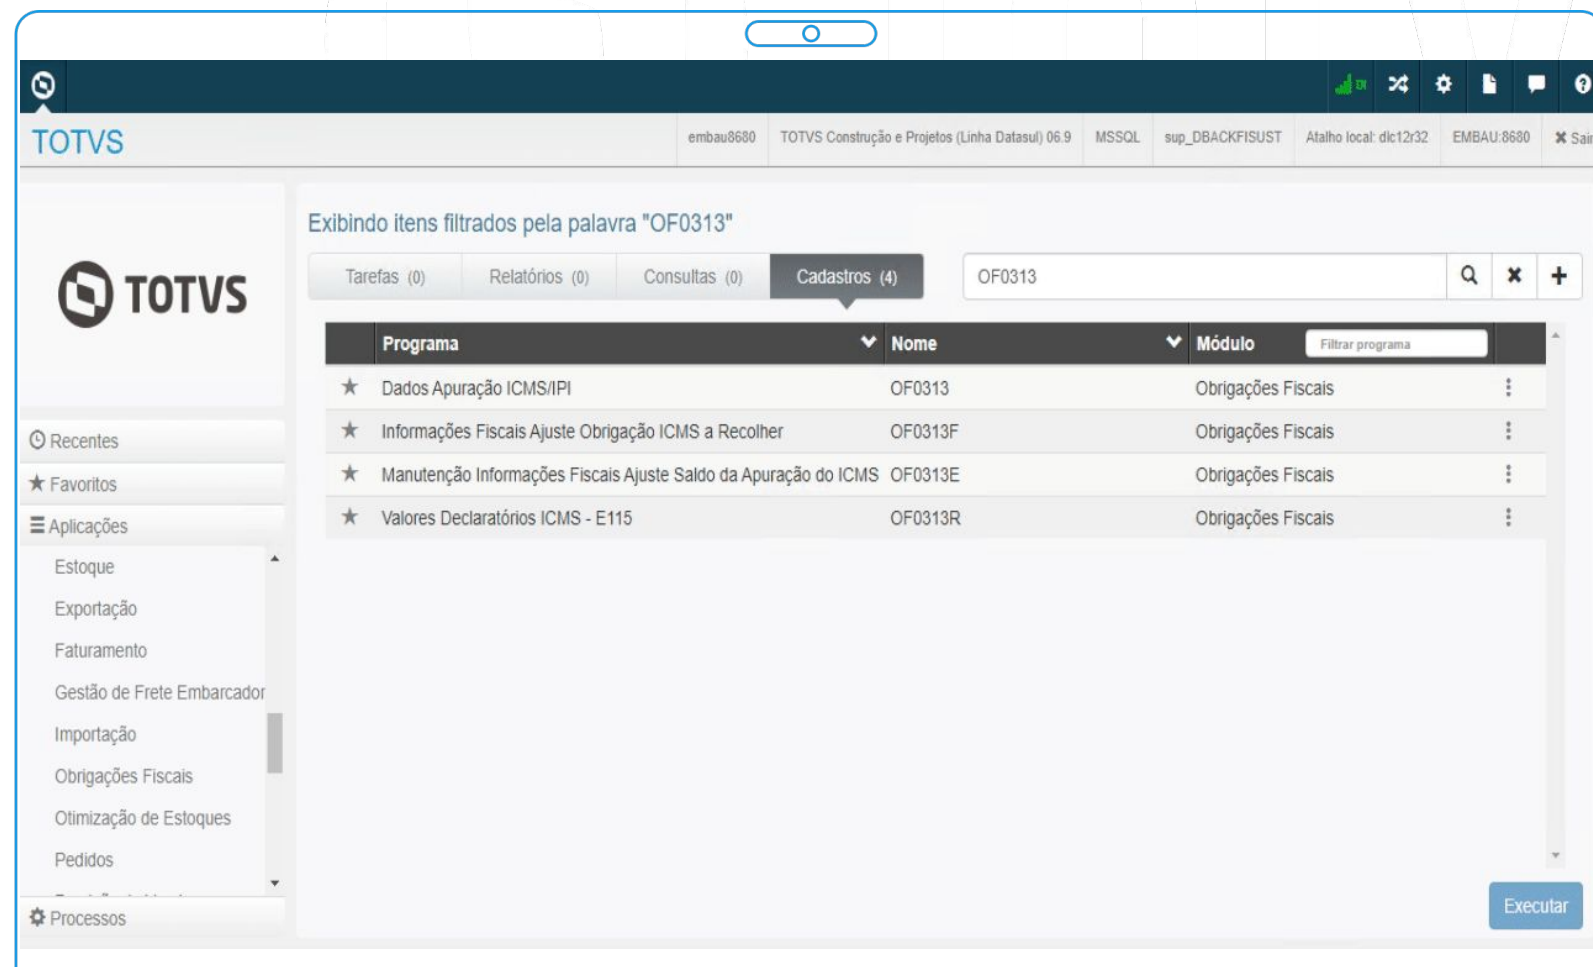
TOTVS

embau8680 | TOTVS Construção e Projetos (Linha Datasul) 06.9 | MSSQL | sup_DBACKFISUST | Atalho local: dlc12r32 | EMBAU:8680 | ✖ Sai

TOTVS

Recentes
Favoritos
Aplicações
Estoque
Exportação
Faturamento
Gestão de Frete Embarcador
Importação
Obrigações Fiscais
Otimização de Estoques
Pedidos
Processos

Exibindo itens filtrados pela palavra "OF0313"

Tarefas (0) | Relatórios (0) | Consultas (0) | Cadastros (4)

OF0313

| | Programa | Nome | Módulo Filtrar programa |
|---|---|---|---|
| ★ | Dados Apuração ICMS/IPI | OF0313 | Obrigações Fiscais |
| ★ | Informações Fiscais Ajuste Obrigação ICMS a Recolher | OF0313F | Obrigações Fiscais |
| ★ | Manutenção Informações Fiscais Ajuste Saldo da Apuração do ICMS | OF0313E | Obrigações Fiscais |
| ★ | Valores Declaratórios ICMS - E115 | OF0313R | Obrigações Fiscais |

Executar